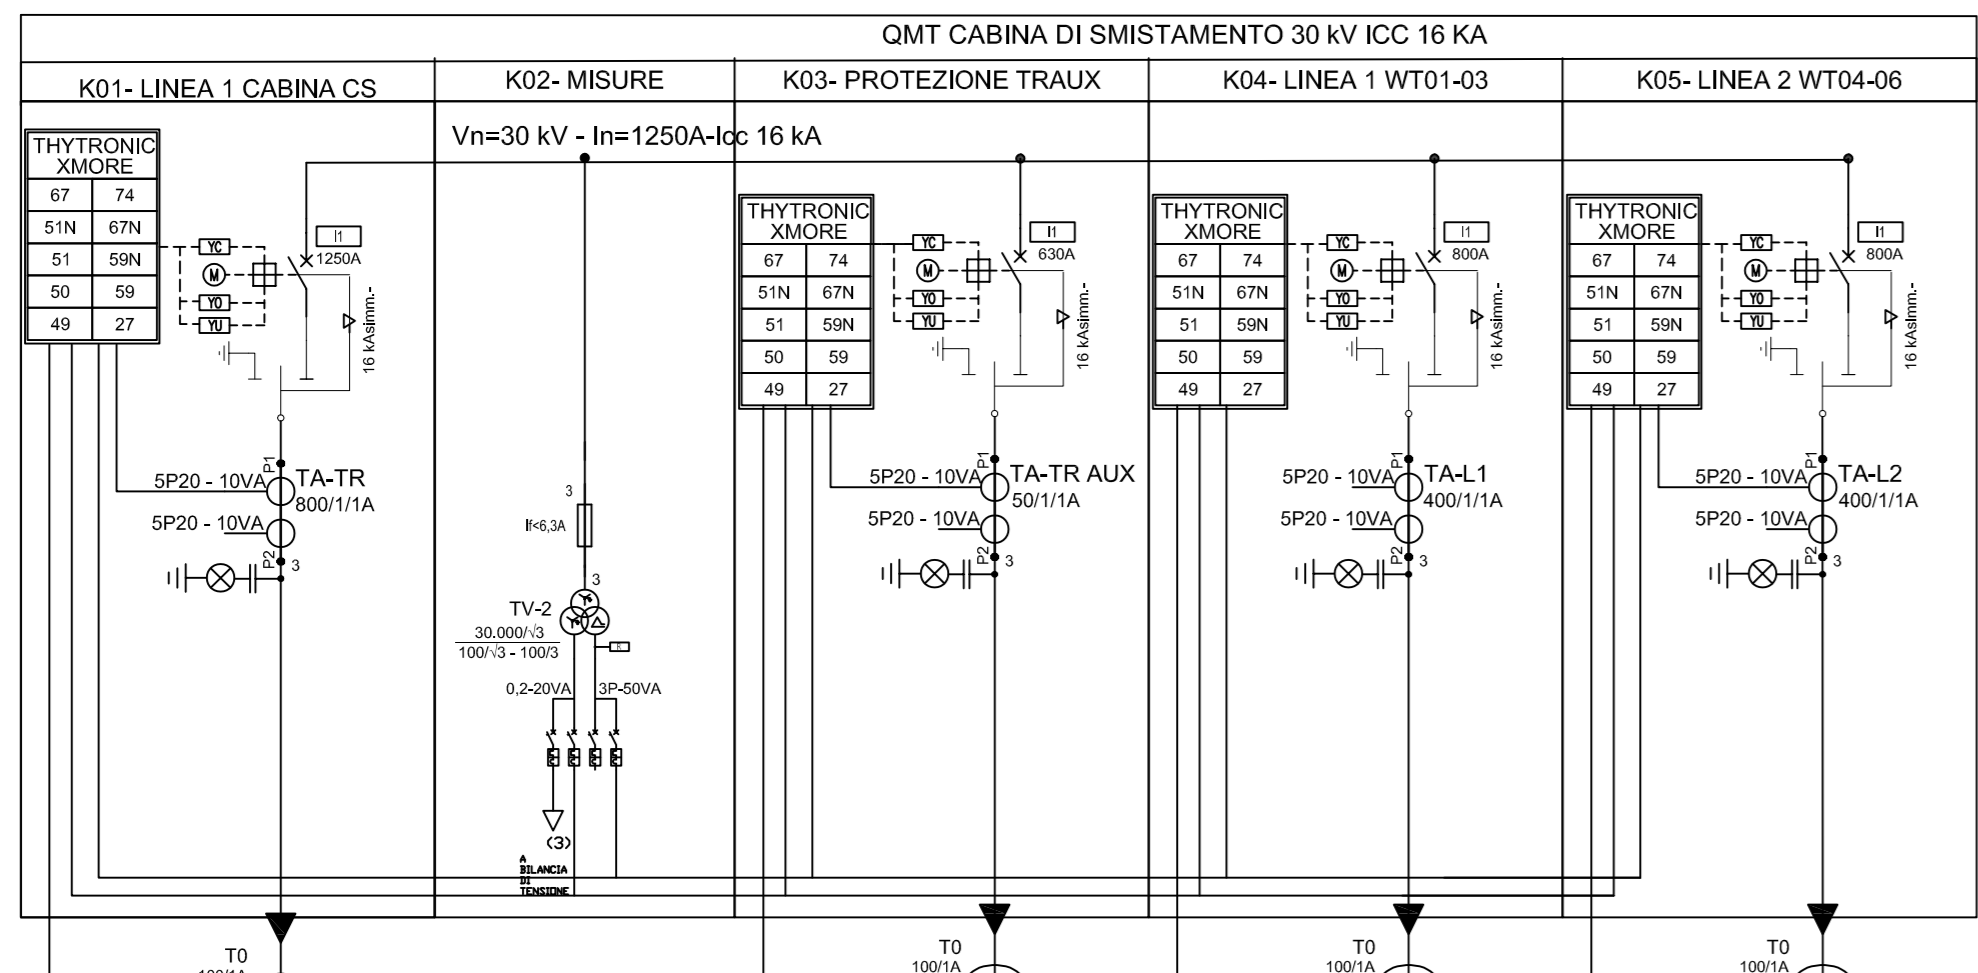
QMT CABINA DI SMISTAMENTO 30 kV ICC 16 KA

K01- LINEA 1 CABINA CS

THYTRONIC XMORE

| 67 | 74 |
|---|---|
| 51N | 67N |
| 51 | 59N |
| 50 | 59 |
| 49 | 27 |

YC
M
YO
YU
I1
1250A
16 kAsimm.-
P1
5P20 - 10VA
TA-TR
800/1/1A
5P20 - 10VA
P2
3
T0
100/1A

K02- MISURE

Vn=30 kV - In=1250A-Icc 16 kA

3
If<6,3A
3
TV-2
30.000/√3
100/√3 - 100/3
0,2-20VA
3P-50VA
(3)
A BILANCIA DI TENSIONE

K03- PROTEZIONE TRAUX

THYTRONIC XMORE

| 67 | 74 |
|---|---|
| 51N | 67N |
| 51 | 59N |
| 50 | 59 |
| 49 | 27 |

YC
M
YO
YU
I1
630A
16 kAsimm.-
P1
5P20 - 10VA
TA-TR AUX
50/1/1A
5P20 - 10VA
P2
3
T0
100/1A

K04- LINEA 1 WT01-03

THYTRONIC XMORE

| 67 | 74 |
|---|---|
| 51N | 67N |
| 51 | 59N |
| 50 | 59 |
| 49 | 27 |

YC
M
YO
YU
I1
800A
16 kAsimm.-
P1
5P20 - 10VA
TA-L1
400/1/1A
5P20 - 10VA
P2
3
T0
100/1A

K05- LINEA 2 WT04-06

THYTRONIC XMORE

| 67 | 74 |
|---|---|
| 51N | 67N |
| 51 | 59N |
| 50 | 59 |
| 49 | 27 |

YC
M
YO
YU
I1
800A
16 kAsimm.-
P1
5P20 - 10VA
TA-L2
400/1/1A
5P20 - 10VA
P2
3
T0
100/1A